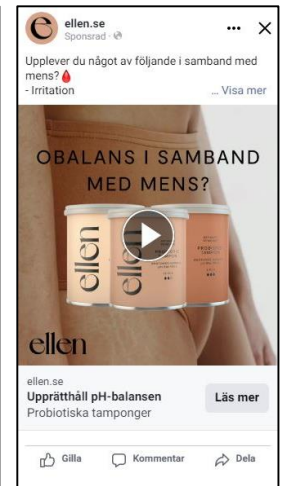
ellen.se
Sponsrad ·

Upplever du något av följande i samband med mens? 🩸
- Irritation … Visa mer

OBALANS I SAMBAND MED MENS?

ellen

ellen

ellen

ellen.se
Upprätthåll pH-balansen
Probiotiska tamponger

Läs mer

Gilla Kommentar Dela